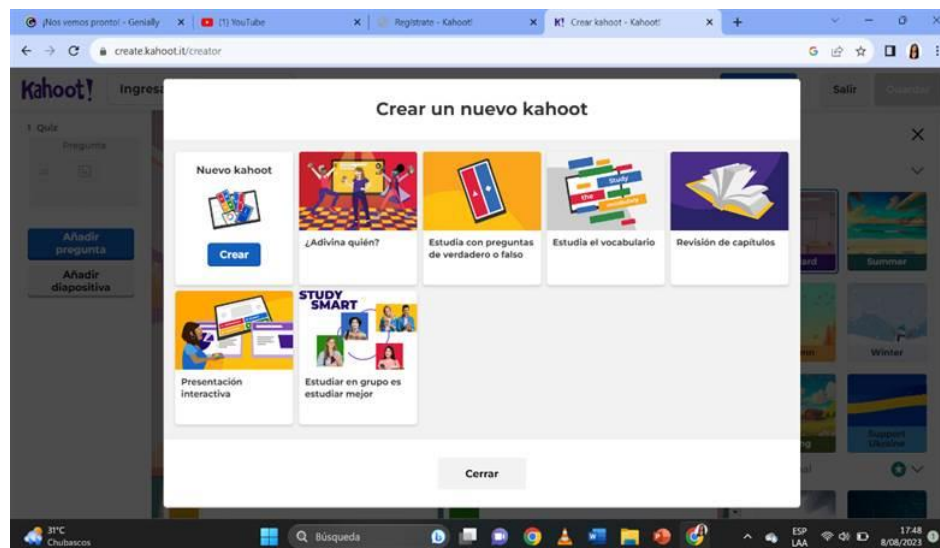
¡Nos vemos pronto! - Genially × (1) YouTube × Regístrate - Kahoot! × Crear kahoot - Kahoot! × +

create.kahoot.it/creator

Kahoot! Ingresa

Salir Guardar

1 Quiz
Pregunta

Añadir pregunta

Añadir diapositiva

Crear un nuevo kahoot

Nuevo kahoot

Crear

¿Adivina quién?

Estudia con preguntas de verdadero o falso

Estudia el vocabulario

Revisión de capítulos

Presentación interactiva

STUDY SMART

Estudiar en grupo es estudiar mejor

Cerrar

Summer

Winter

Support Ukraine

31°C Chubascos

Búsqueda

ESP LAA

17:48 8/08/2023